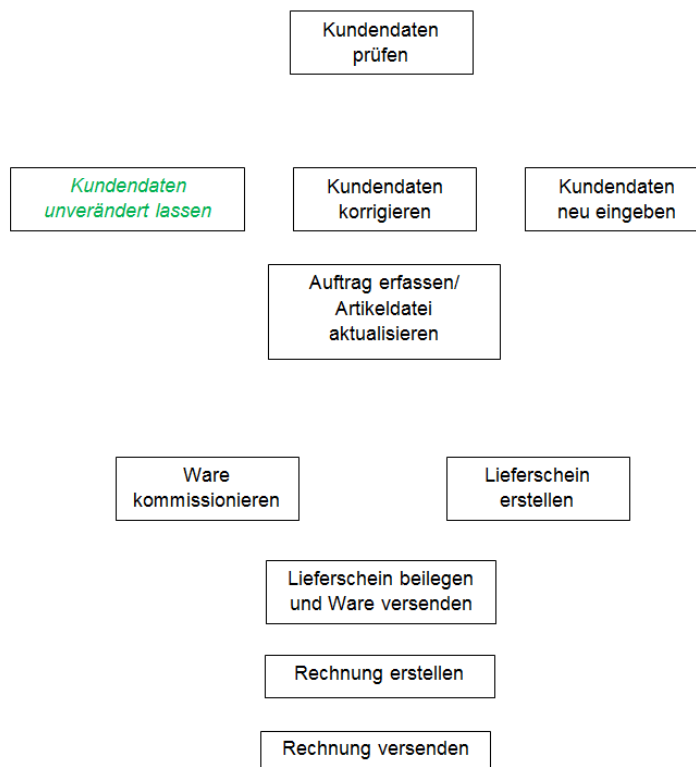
Kundendaten prüfen

Kundendaten unverändert lassen

Kundendaten korrigieren

Kundendaten neu eingeben

Auftrag erfassen/ Artikeldatei aktualisieren

Ware kommissionieren

Lieferschein erstellen

Lieferschein beilegen und Ware versenden

Rechnung erstellen

Rechnung versenden